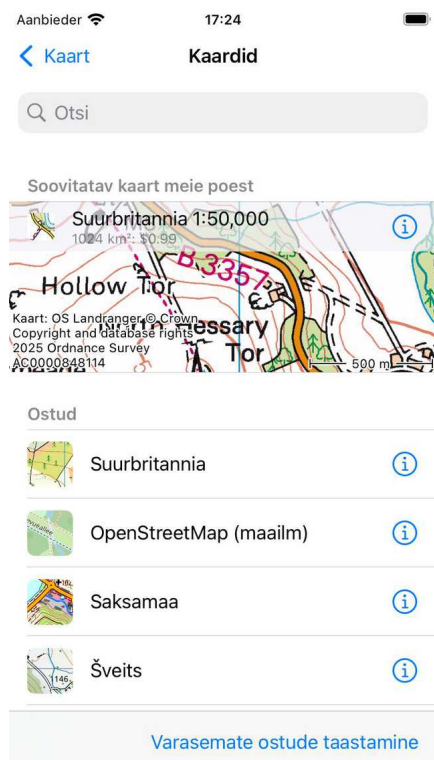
Aanbieder 17:24

Kaart Kaardid

Otsi

Soovitatav kaart meie poest

Suurbritannia 1:50,000
1024 km², $0.99

B 3357
Hollow Tor
North Hessary Tor
Kaart: OS Landranger © Crown Copyright and database rights 2025 Ordnance Survey AC0000848114
500 m

Ostud

Suurbritannia

OpenStreetMap (maailm)

Saksamaa

Šveits

Varasemate ostude taastamine